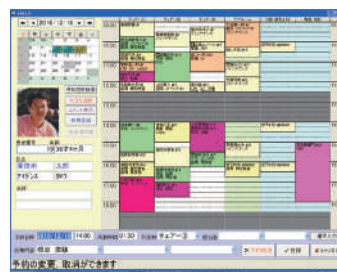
2016 / 12 / 18
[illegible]
12:00
13:00
14:00
15:00
16:00
17:00
18:00
19:00
20:00
21:00
予約登録
新規登録
予約詳細
予約変更
削除
患者番号
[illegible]
名前
佐藤
太郎
サトウ
タロウ
住所
予約日
14:00
0:30
予約種類
チェアー2
予約登録
登録
キャンセル
予約の変更、取消ができます